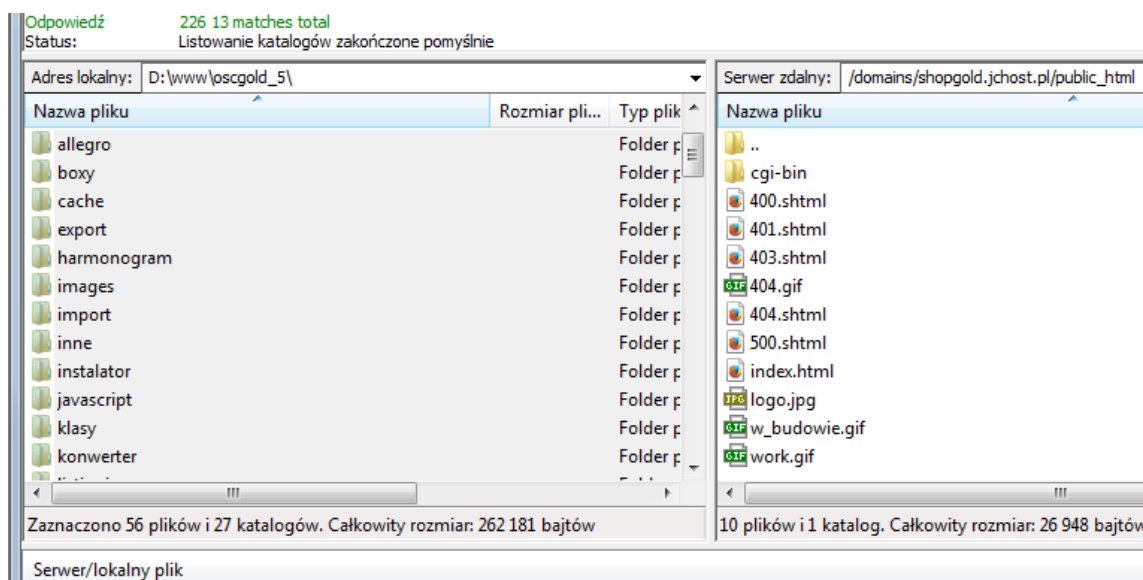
Odpowiedź 226 13 matches total
Status: Listowanie katalogów zakończone pomyślnie

Adres lokalny: D:\www\oscgold_5\

| Nazwa pliku | Rozmiar pli... | Typ plik |
|---|---|---|
| allegro | | Folder p |
| boxy | | Folder p |
| cache | | Folder p |
| export | | Folder p |
| harmonogram | | Folder p |
| images | | Folder p |
| import | | Folder p |
| inne | | Folder p |
| instalator | | Folder p |
| javascript | | Folder p |
| klasy | | Folder p |
| konwerter | | Folder p |

Zaznaczono 56 plików i 27 katalogów. Całkowity rozmiar: 262 181 bajtów

Serwer zdalny: /domains/shopgold.jchost.pl/public_html

| Nazwa pliku |
|---|
| .. |
| cgi-bin |
| 400.shtml |
| 401.shtml |
| 403.shtml |
| 404.gif |
| 404.shtml |
| 500.shtml |
| index.html |
| logo.jpg |
| w_budowie.gif |
| work.gif |

10 plików i 1 katalog. Całkowity rozmiar: 26 948 bajtów

Serwer/lokalny plik